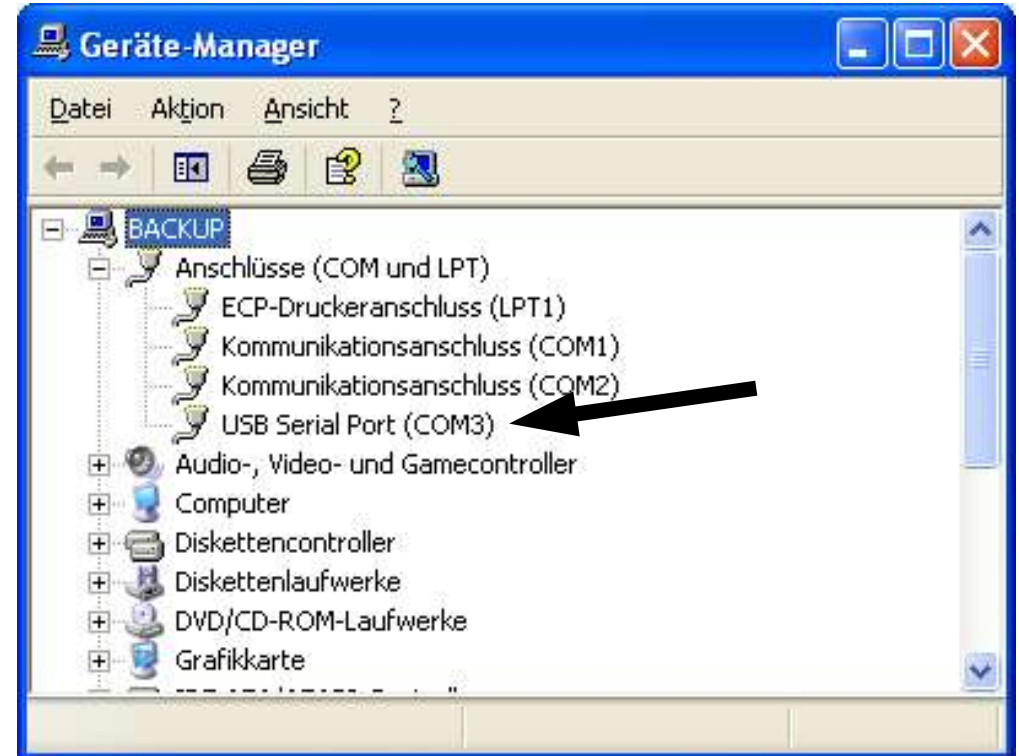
Geräte-Manager

Datei Aktion Ansicht ?

BACKUP
Anschlüsse (COM und LPT)
ECP-Druckeranschluss (LPT1)
Kommunikationsanschluss (COM1)
Kommunikationsanschluss (COM2)
USB Serial Port (COM3)
Audio-, Video- und Gamecontroller
Computer
Diskettencontroller
Diskettenlaufwerke
DVD/CD-ROM-Laufwerke
Grafikkarte
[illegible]